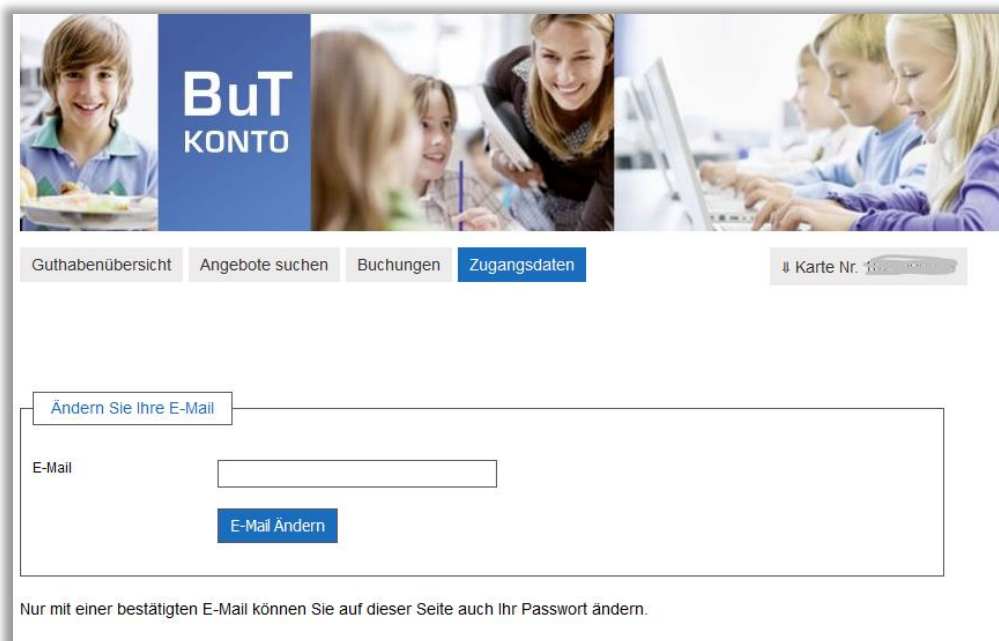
BuT
KONTO

Guthabenübersicht Angebote suchen Buchungen Zugangsdaten

⇓ Karte Nr. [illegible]

Ändern Sie Ihre E-Mail

E-Mail

E-Mail Ändern

Nur mit einer bestätigten E-Mail können Sie auf dieser Seite auch Ihr Passwort ändern.